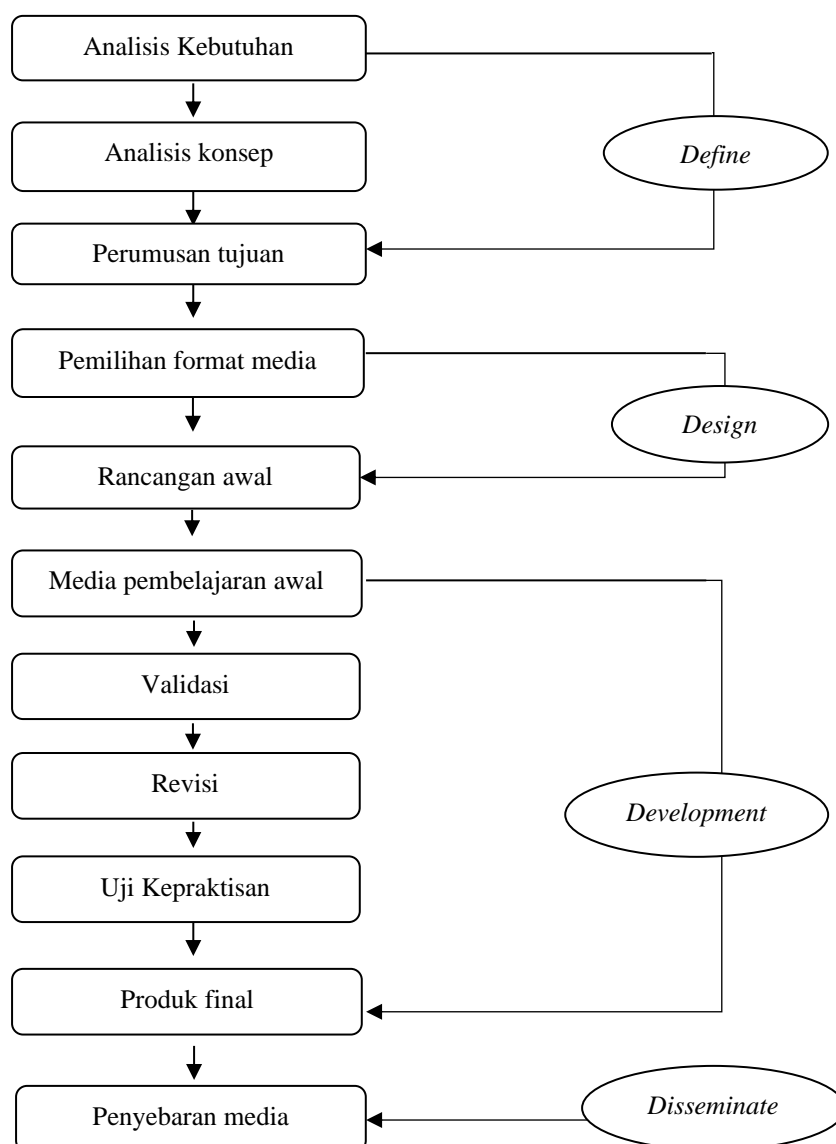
Analisis Kebutuhan

Analisis konsep

Define

Perumusan tujuan

Pemilihan format media

Design

Rancangan awal

Media pembelajaran awal

Validasi

Revisi

Development

Uji Kepraktisan

Produk final

Penyebaran media

Disseminate